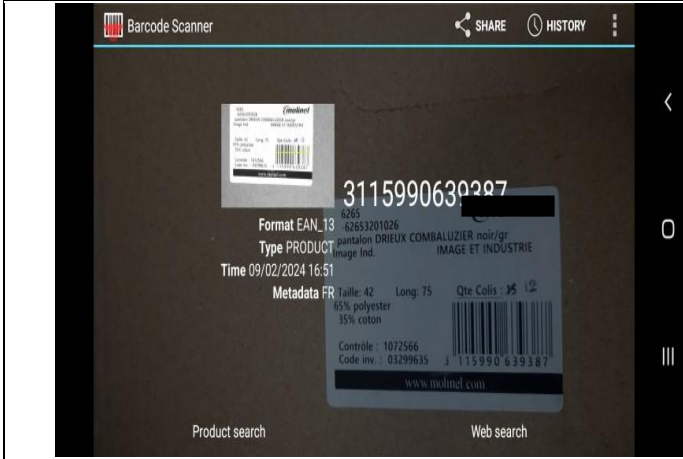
Barcode Scanner
SHARE
HISTORY

molinel

3115990639387

Format EAN_13
Type PRODUCT
Time 09/02/2024 16:51
Metadata FR

6265
-62653201026
pantalon DRIEUX COMBALUZIER noir/gr
Image Ind.
IMAGE ET INDUSTRIE

Taille: 42
Long: 75
Qte Colis : 15 12
65% polyester
35% coton

Contrôle : 1072566
Code inv. : 03299635
3 115990 639387

www.molinel.com

Product search
Web search